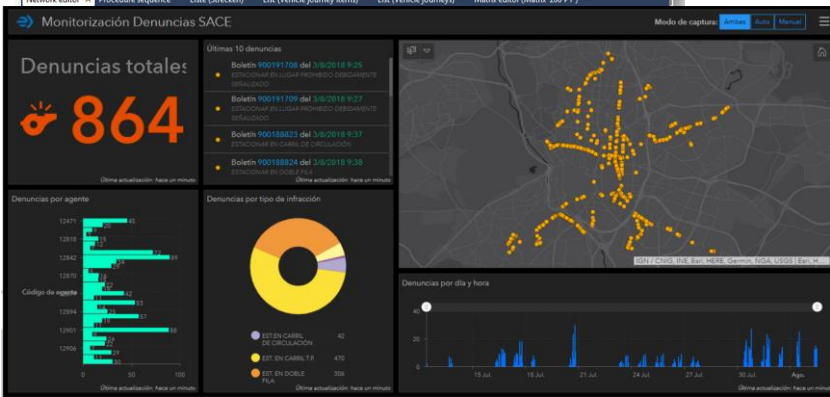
Network editor × Procedure sequence List (Streckem) List (Vehicle journey items) List (Vehicle journeys) Matrix editor (Matrix 100 PT)

Monitorización Denuncias SACE

Modo de captura: Ambas Auto Manual

Denuncias totales

864

Últimas 10 denuncias

Boletín 900191708 del 3/8/2018 9:25
ESTACIONAR EN LUGAR PROHIBIDO DEBIDAMENTE SEÑALIZADO

Boletín 900191709 del 3/8/2018 9:27
ESTACIONAR EN LUGAR PROHIBIDO DEBIDAMENTE SEÑALIZADO

Boletín 900188823 del 3/8/2018 9:37
ESTACIONAR EN CARRIL DE CIRCULACIÓN

Boletín 900188824 del 3/8/2018 9:38
ESTACIONAR EN DOBLE FILA

Última actualización: hace un minuto

IGN / CNIG, INE, Esri, HERE, Garmin, NGA, USGS | Esri, H...

Denuncias por agente

Código de agente

12471 45
12818 26
12
12842 72 89
25
12870 18
42
63
12894 57
88
12901 88
24
12906 29
30

0 50 100

Última actualización: hace un minuto

Denuncias por tipo de infracción

EST. EN CARRIL DE CIRCULACIÓN 42
EST. EN CARRIL T.R 470
EST. EN DOBLE FILA 306

Última actualización: hace un minuto

Denuncias por día y hora

40
20
0

15 Jul. 16 Jul. 23 Jul. 30 Jul. Ago.

Última actualización: hace un minuto